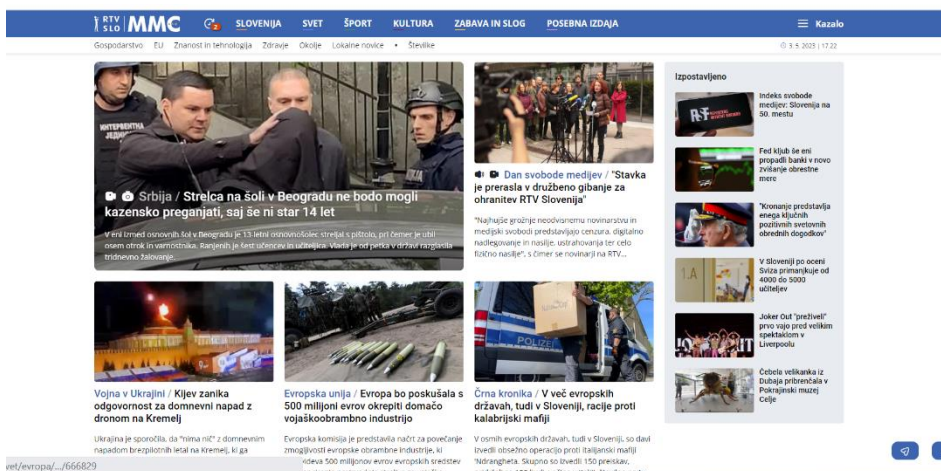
RTV SLO MMC

2

SLOVENIJA SVET ŠPORT KULTURA ZABAVA IN SLOG POSEBNA IZDAJA

Kazalo

Gospodarstvo EU Znanost in tehnologija Zdravje Okolje Lokalne novice • Števlike

3. 5. 2023 | 17:22

Srbija / Strelca na šoli v Beogradu ne bodo mogli kazensko preganjati, saj še ni star 14 let

V eni izmed osnovnih šol v Beogradu je 13-letni osnovnošolec streljal s pištolo, pri čemer je ubil osem otrok in varnostnika. Ranjenih je šest učencev in učiteljica. Vlada je od petka v državi razglasila tridnevno žalovanje.

Dan svobode medijev / "Stavka je prerasla v družbeno gibanje za ohranitev RTV Slovenija"

"Najhujše grožnje neodvisnemu novinarstvu in medijski svobodi predstavljajo cenzura, digitalno nadlegovanje in nasilje, ustrahovanje ter celo fizično nasilje", s čimer se novinarji na RTV...

Izpostavljeno

Indeks svobode medijev: Slovenija na 50. mestu

Fed kljub še eni propadli banki v novo zviševanje obrestne mere

"Kronanje predstavlja enega ključnih pozitivnih svetovnih obrednih dogodkov"

V Sloveniji po oceni Sviza primanjkuje od 4000 do 5000 učiteljev

Joker Out "preživel" prvo vajo pred velikim spektaklom v Liverpoolu

Čebela velikanka iz Dubaja pribrenčala v Pokrajinski muzej Celje

Vojna v Ukrajini / Kijev zanika odgovornost za domnevni napad z dronom na Kremelj

Ukrajina je sporočila, da "nima nič" z domnevnim napadom brezpilotnih letal na Kremelj, ki ga

Evropska unija / Evropa bo poskušala s 500 milijoni evrov okrepiti domačo vojaškoobrambno industrijo

Evropska komisija je predstavila načrt za povečanje zmogljivosti evropske obrambne industrije, ki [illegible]deva 500 milijonov evrov evropskih sredstev

Črna kronika / V več evropskih državah, tudi v Sloveniji, racije proti kalabrijski mafiji

V osmih evropskih državah, tudi v Sloveniji, so davi izvedli obsežno operacijo proti italijanski mafiji 'Ndrangheta. Skupno so izvedli 150 preiskav,

POLIZEI

vet/evropa/.../666829